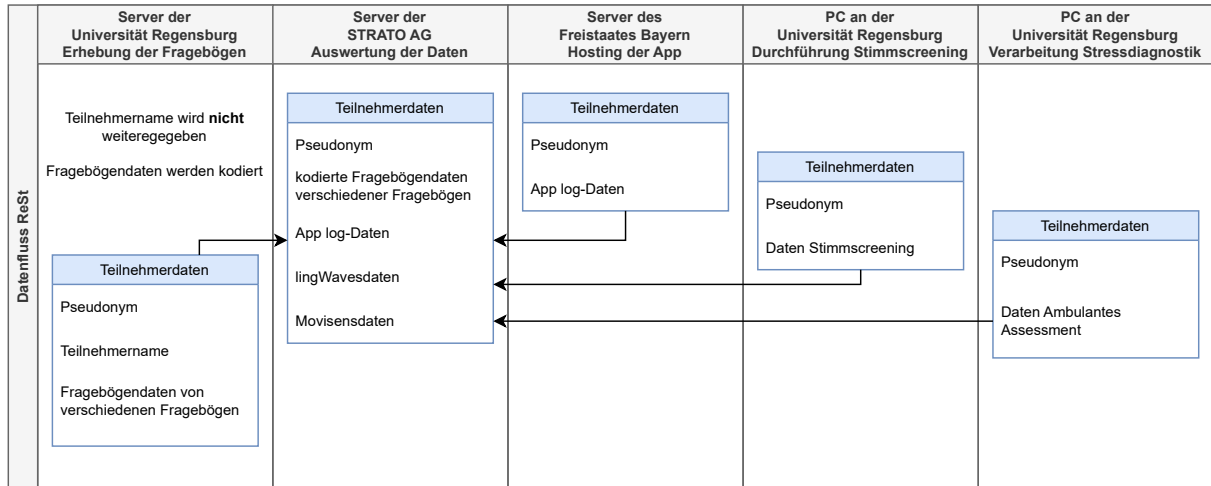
Datenfluss ReSt

Server der Universität Regensburg Erhebung der Fragebögen

Teilnehmername wird **nicht** weiteregegeben

Fragebögendaten werden kodiert

Teilnehmerdaten

Pseudonym

Teilnehmername

Fragebögendaten von verschiedenen Fragebögen

Server der STRATO AG Auswertung der Daten

Teilnehmerdaten

Pseudonym

kodierte Fragebögendaten verschiedener Fragebögen

App log-Daten

lingWavesdaten

Movisensdaten

Server des Freistaates Bayern Hosting der App

Teilnehmerdaten

Pseudonym

App log-Daten

PC an der Universität Regensburg Durchführung Stimmscreening

Teilnehmerdaten

Pseudonym

Daten Stimmscreening

PC an der Universität Regensburg Verarbeitung Stressdiagnostik

Teilnehmerdaten

Pseudonym

Daten Ambulantes Assessment